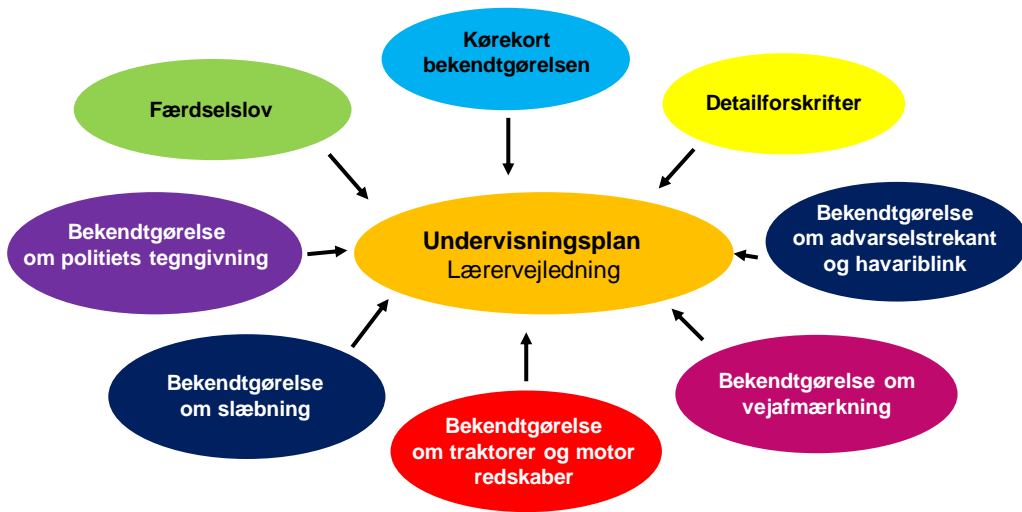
Kørekort bekendtgørelsen

Færdselslov

Detailforskrifter

Bekendtgørelse om politiets tegngivning

Undervisningsplan
Lærervejledning

Bekendtgørelse om advarselstrekant og havariblink

Bekendtgørelse om slæbning

Bekendtgørelse om vejafmærkning

Bekendtgørelse om traktorer og motor redskaber